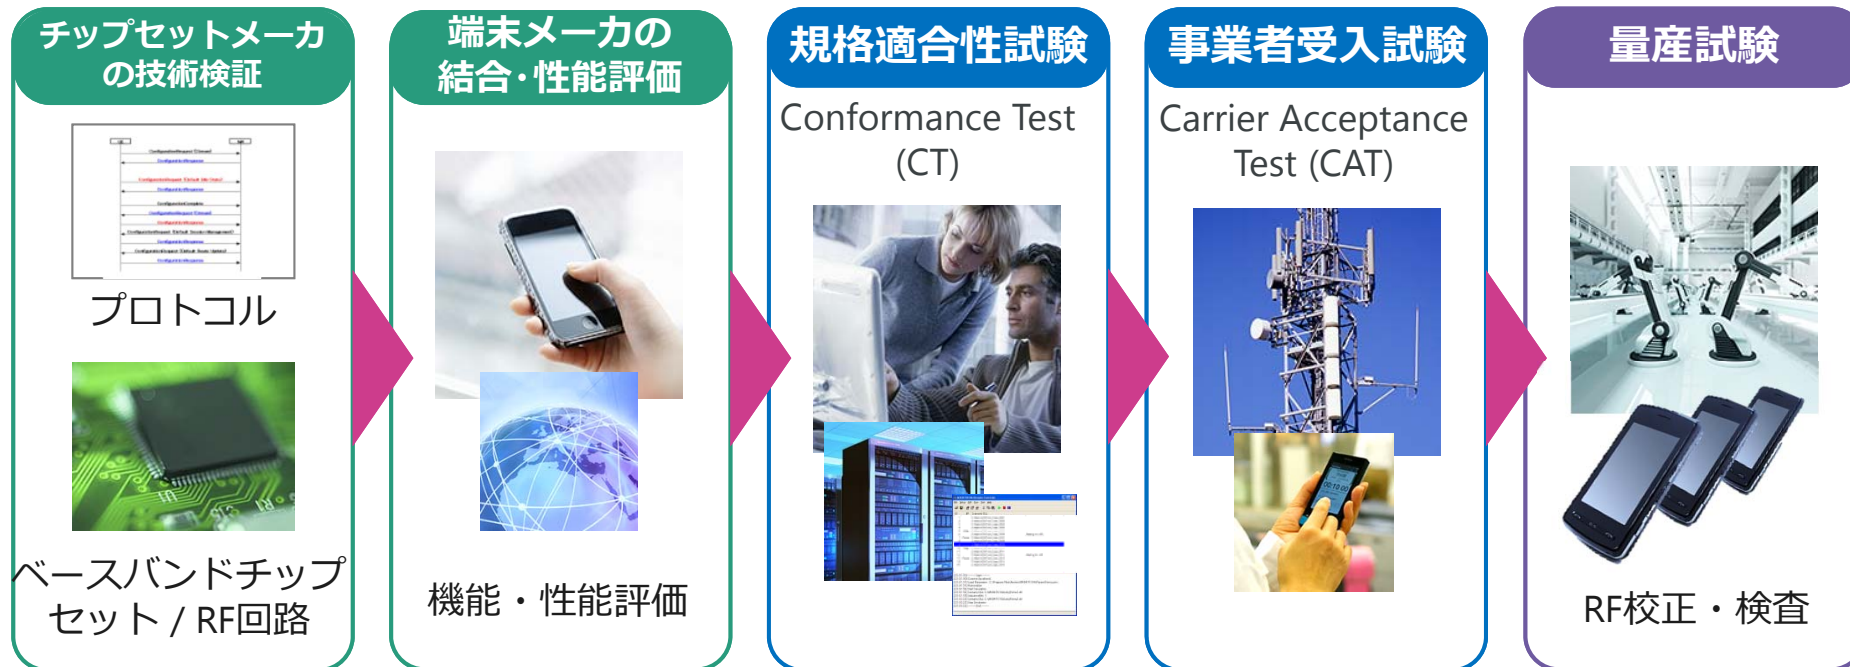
チップセットメーカの技術検証

プロトコル

ベースバンドチップセット / RF回路

端末メーカの結合・性能評価

機能・性能評価

規格適合性試験

Conformance Test (CT)

事業者受入試験

Carrier Acceptance Test (CAT)

量産試験

RF校正・検査